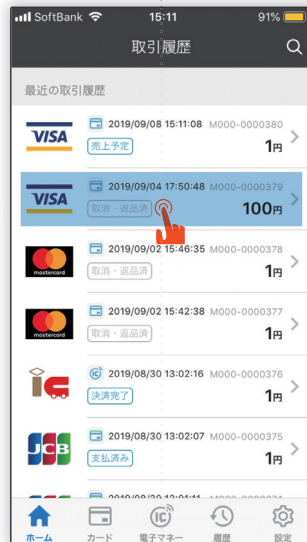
SoftBank 15:11 91%

取引履歴

最近の取引履歴

VISA 2019/09/08 15:11:08 M000-0000380
売上予定 1円

VISA 2019/09/04 17:50:48 M000-0000379
取消・返品済 100円

mastercard 2019/09/02 15:46:35 M000-0000378
取消・返品済 1円

mastercard 2019/09/02 15:42:38 M000-0000377
取消・返品済 1円

iC 2019/08/30 13:02:16 M000-0000376
決済完了 1円

JCB 2019/08/30 13:02:07 M000-0000375
支払済み 1円

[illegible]

ホーム カード 電子マネー 履歴 設定